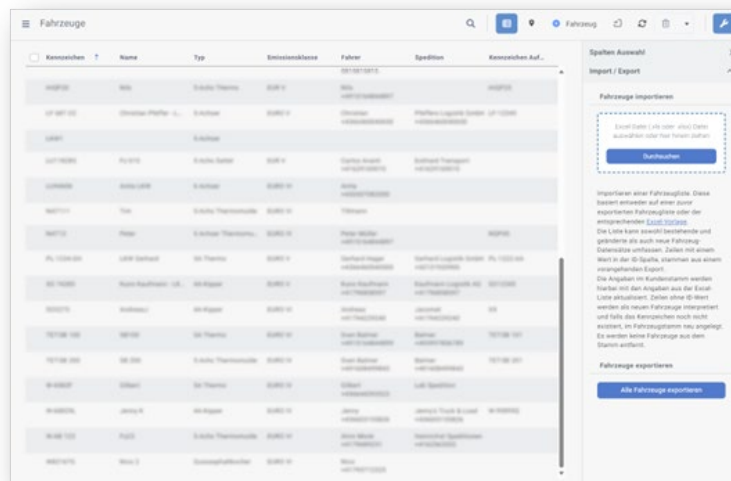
Fahrzeuge

Fahrzeug

| Kennzeichen ↑ | Name | Typ | Emissionsklasse | Fahrer | Spedition | Kennzeichen Auf... |
|---|---|---|---|---|---|---|
| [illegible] | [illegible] | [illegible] | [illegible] | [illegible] | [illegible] | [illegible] |

Spalten Auswahl

Import / Export

Fahrzeuge importieren

Excel Datei (.xls oder .xlsx) Datei auswählen oder hier hinein ziehen

Durchsuchen

Importieren einer Fahrzeugliste. Diese basiert entweder auf einer zuvor exportierten Fahrzeugliste oder der entsprechenden Excel Vorlage.
Die Liste kann sowohl bestehende und geänderte als auch neue Fahrzeug Datensätze umfassen. Zeilen mit einem Wert in der ID-Spalte, stammen aus einem vorangehenden Export.
Die Angaben im Kundenstamm werden hierbei mit den Angaben aus der Excel-Liste aktualisiert. Zeilen ohne ID-Wert werden als neues Fahrzeuge interpretiert und falls das Kennzeichen noch nicht existiert, im Fahrzeugstamm neu angelegt. Es werden keine Fahrzeuge aus dem Stamm entfernt.

Fahrzeuge exportieren

Alle Fahrzeuge exportieren